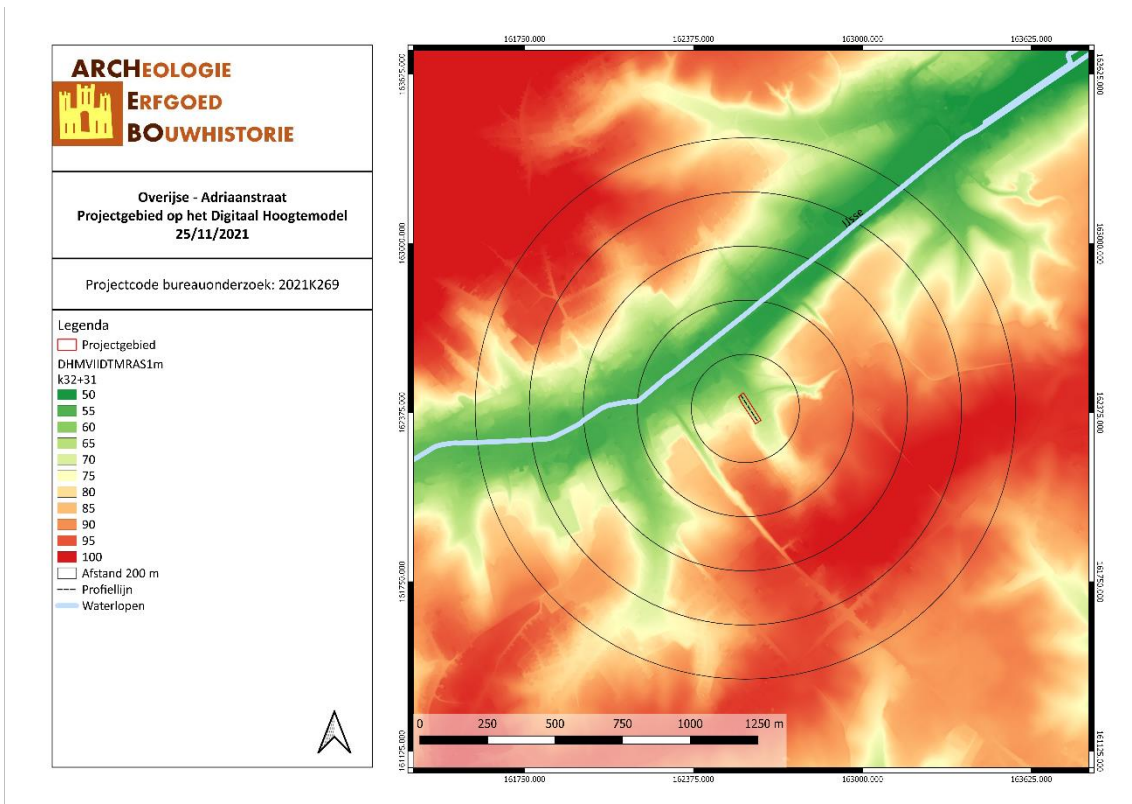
ARCHEOLOGIE
ERFGOED
BOUWHISTORIE

Overijse - Adriaanstraat
Projectgebied op het Digitaal Hoogtemodel
25/11/2021

Projectcode bureauonderzoek: 2021K269

Legenda
Projectgebied
DHMVIIDTMRAS1m
k32+31
50
55
60
65
70
75
80
85
90
95
100
Afstand 200 m
Profiellijn
Waterlopen

161750.000
162375.000
163000.000
163625.000

163625.000
163000.000
162375.000
161750.000
161125.000

163625.000
163000.000
162375.000
161750.000
161125.000

IJse

0 250 500 750 1000 1250 m

161750.000
162375.000
163000.000
163625.000